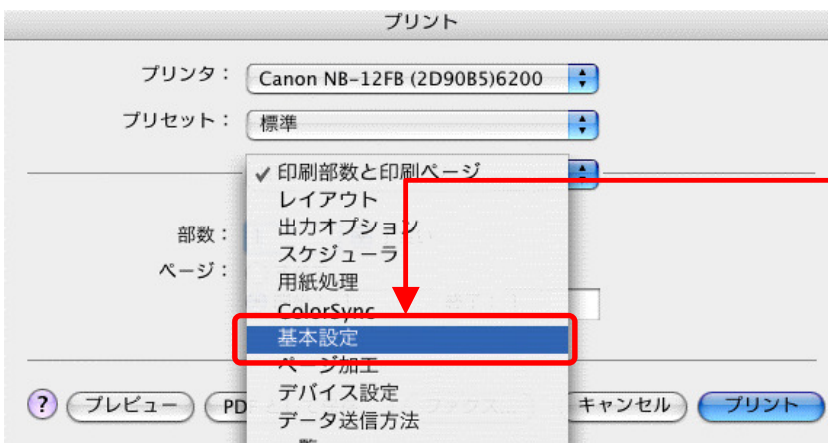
プリント

プリンタ： Canon NB-12FB (2D90B5)6200

プリセット： 標準

✓ 印刷部数と印刷ページ
レイアウト
出力オプション
スケジューラ
用紙処理
ColorSync
基本設定
ページ加工
デバイス設定
データ送信方法

部数：
ページ：

? プレビュー PD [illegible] キャンセル プリント